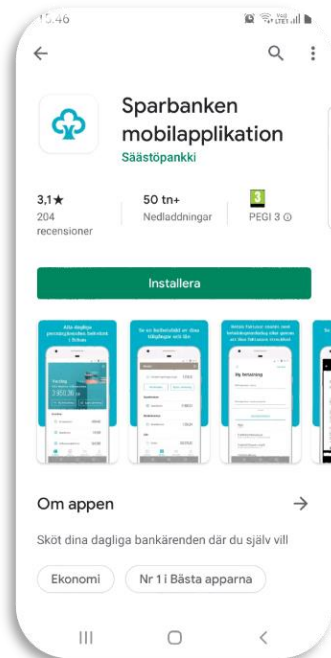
15.46

Sparbanken mobilapplikation
Säästöpankki

3,1★
204 recensioner

50 tn+
Nedladdningar

3
PEGI 3 ⓘ

Installera

Om appen →

Sköt dina dagliga bankärenden där du själv vill

Ekonomi
Nr 1 i Bästa apparna